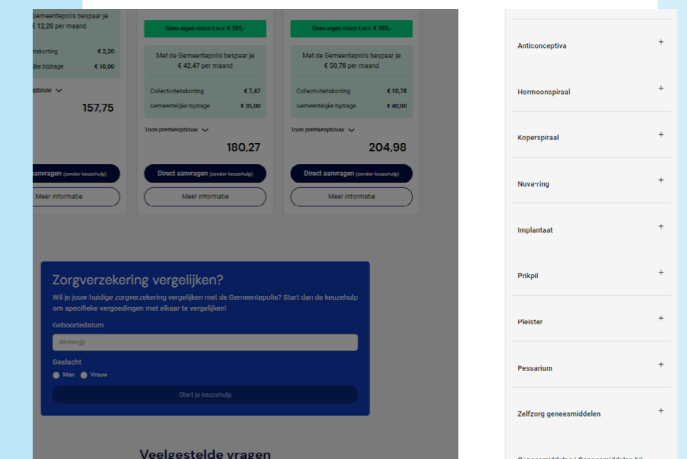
Gemeentepolis bespaar je € 12,20 per maand

Collectiviteitskorting € 2,20
Gemeentelijke bijdrage € 10,00

Toon premieopbouw

157,75

Direct aanvragen (zonder keuzehulp)

Meer informatie

Geen eigen risico t.w.v. € 385,-

Met de Gemeentepolis bespaar je € 42,47 per maand

Collectiviteitskorting € 7,47
Gemeentelijke bijdrage € 35,00

Toon premieopbouw

180,27

Direct aanvragen (zonder keuzehulp)

Meer informatie

Geen eigen risico t.w.v. € 385,-

Met de Gemeentepolis bespaar je € 50,78 per maand

Collectiviteitskorting € 10,78
Gemeentelijke bijdrage € 40,00

Toon premieopbouw

204,98

Direct aanvragen (zonder keuzehulp)

Meer informatie

Zorgverzekering vergelijken?

Wil je jouw huidige zorgverzekering vergelijken met de Gemeentepolis? Start dan de keuzehulp om specifieke vergoedingen met elkaar te vergelijken!

Geboortedatum

dd-mm-jjjj

Geslacht

Man Vrouw

Start je keuzehulp

Veelgestelde vragen

Anticonceptiva +

Hormoonspiraal +

Koperspiraal +

Nuva-ring +

Implantaat +

Prikpil +

Pleister +

Pessarium +

Zelfzorg geneesmiddelen +

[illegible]